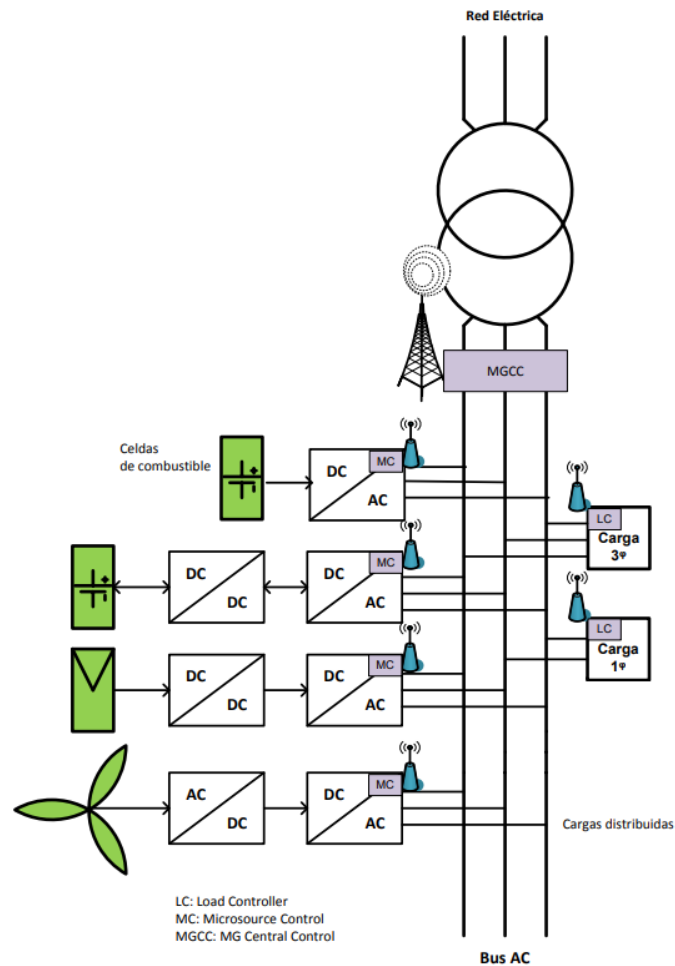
Red Eléctrica

MGCC

Celdas de combustible

DC
MC
AC

LC
Carga 3φ

DC
DC

DC
MC
AC

LC
Carga 1φ

DC
DC

DC
MC
AC

AC
DC

DC
MC
AC

Cargas distribuidas

LC: Load Controller
MC: Microsource Control
MGCC: MG Central Control

Bus AC